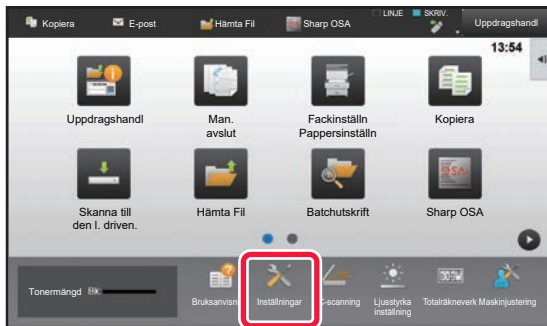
Kopiera E-post Hämta Fil Sharp OSA LINJE SKRIV. Uppdragshandl

13:54

Uppdragshandl

Man. avslut

Fackinställn Pappersinställn

Kopiera

Skanna till den l. driven.

Hämta Fil

Batchutskrift

Sharp OSA

Tonermängd Bk

Bruksanvisn

Inställningar

E-scanning

Ljusstyrka inställning

Totalräkneverk

Maskinjustering